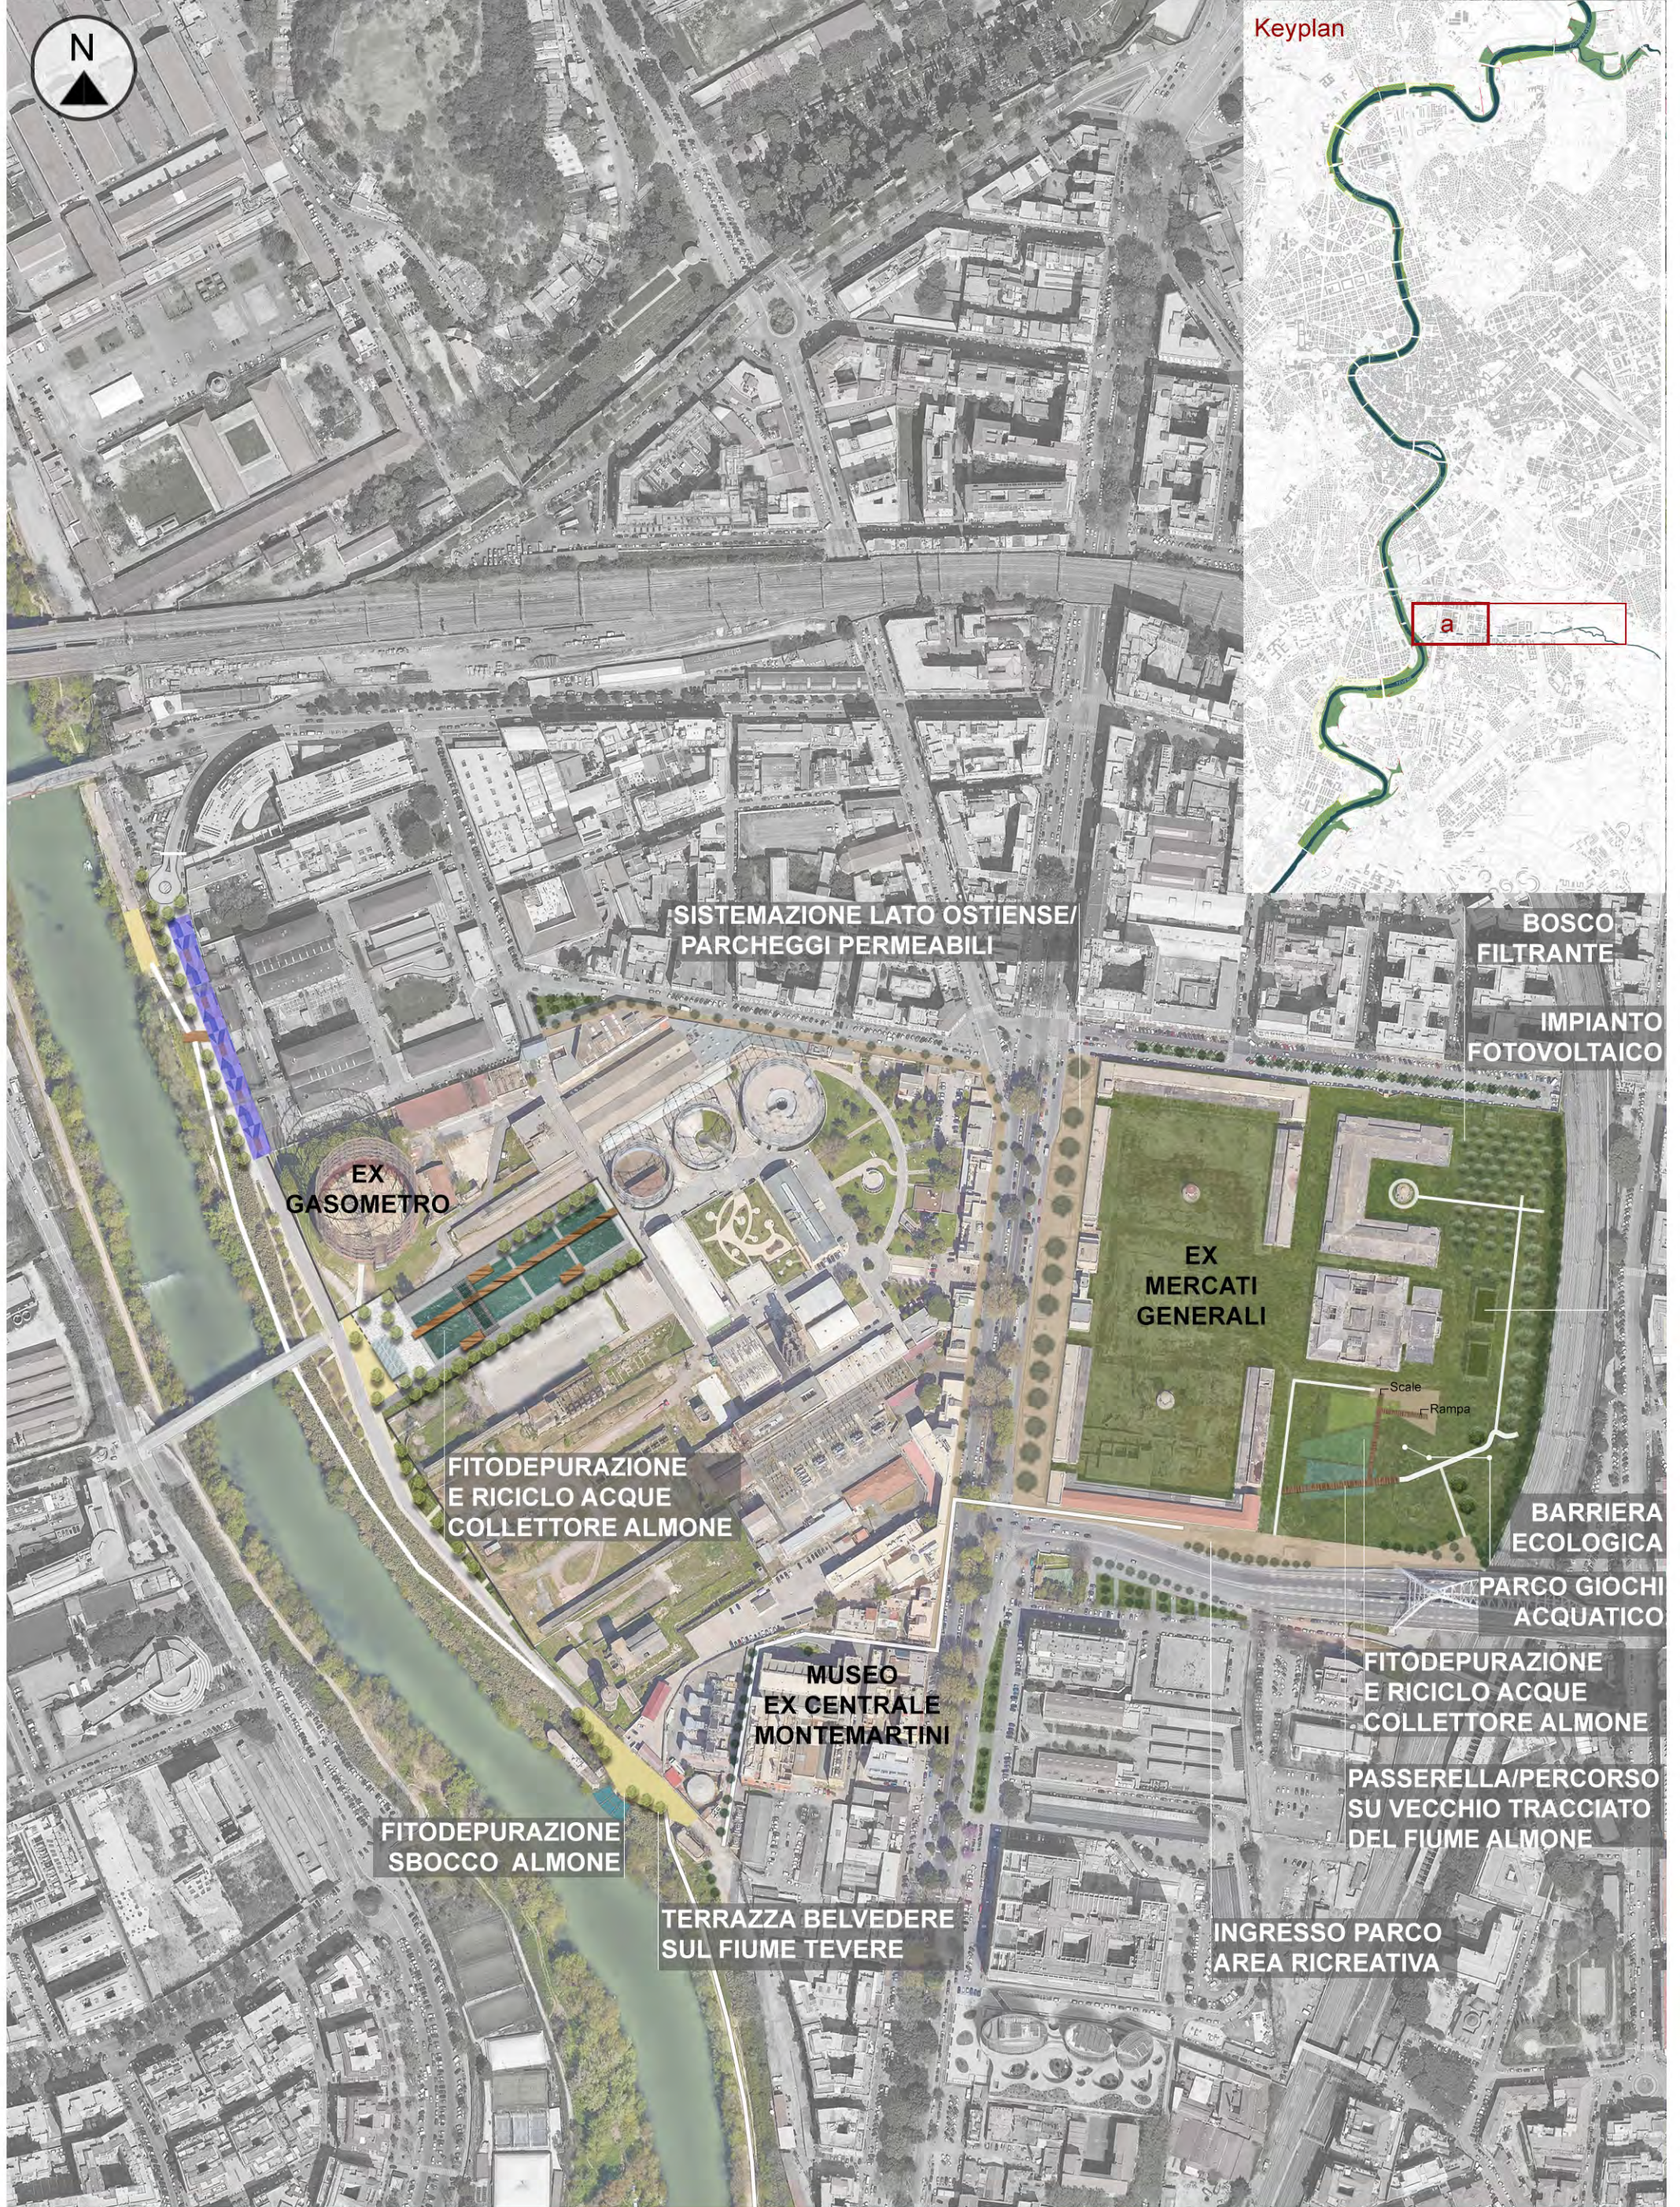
N

Keyplan

a

SISTEMAZIONE LATO OSTIENSE/ PARCHEGGI PERMEABILI

BOSCO FILTRANTE

IMPIANTO FOTOVOLTAICO

EX GASOMETRO

EX MERCATI GENERALI

Scale

Rampa

FITODEPURAZIONE E RICICLO ACQUE COLLETTORE ALMONE

BARRIERA ECOLOGICA

PARCO GIOCHI ACQUATICO

MUSEO EX CENTRALE MONTEMARTINI

FITODEPURAZIONE E RICICLO ACQUE COLLETTORE ALMONE

PASSERELLA/PERCORSO SU VECCHIO TRACCIATO DEL FIUME ALMONE

FITODEPURAZIONE SBOCCO ALMONE

TERRAZZA BELVEDERE SUL FIUME TEVERE

INGRESSO PARCO AREA RICREATIVA